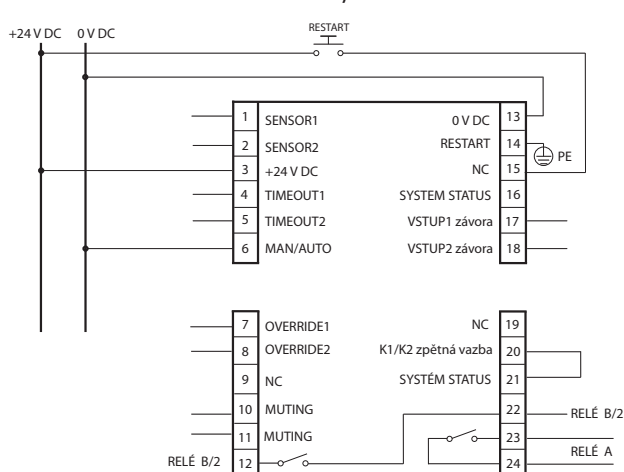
+24 V DC 0 V DC

RESTART

1 SENSOR1
2 SENSOR2
3 +24 V DC
4 TIMEOUT1
5 TIMEOUT2
6 MAN/AUTO

0 V DC 13
RESTART 14
NC 15
SYSTEM STATUS 16
VSTUP1 závora 17
VSTUP2 závora 18

PE

7 OVERRIDE1
8 OVERRIDE2
9 NC
10 MUTING
11 MUTING
RELÉ B/2 12

NC 19
K1/K2 zpětná vazba 20
SYSTÉM STATUS 21
22
23
24

RELÉ B/2
RELÉ A